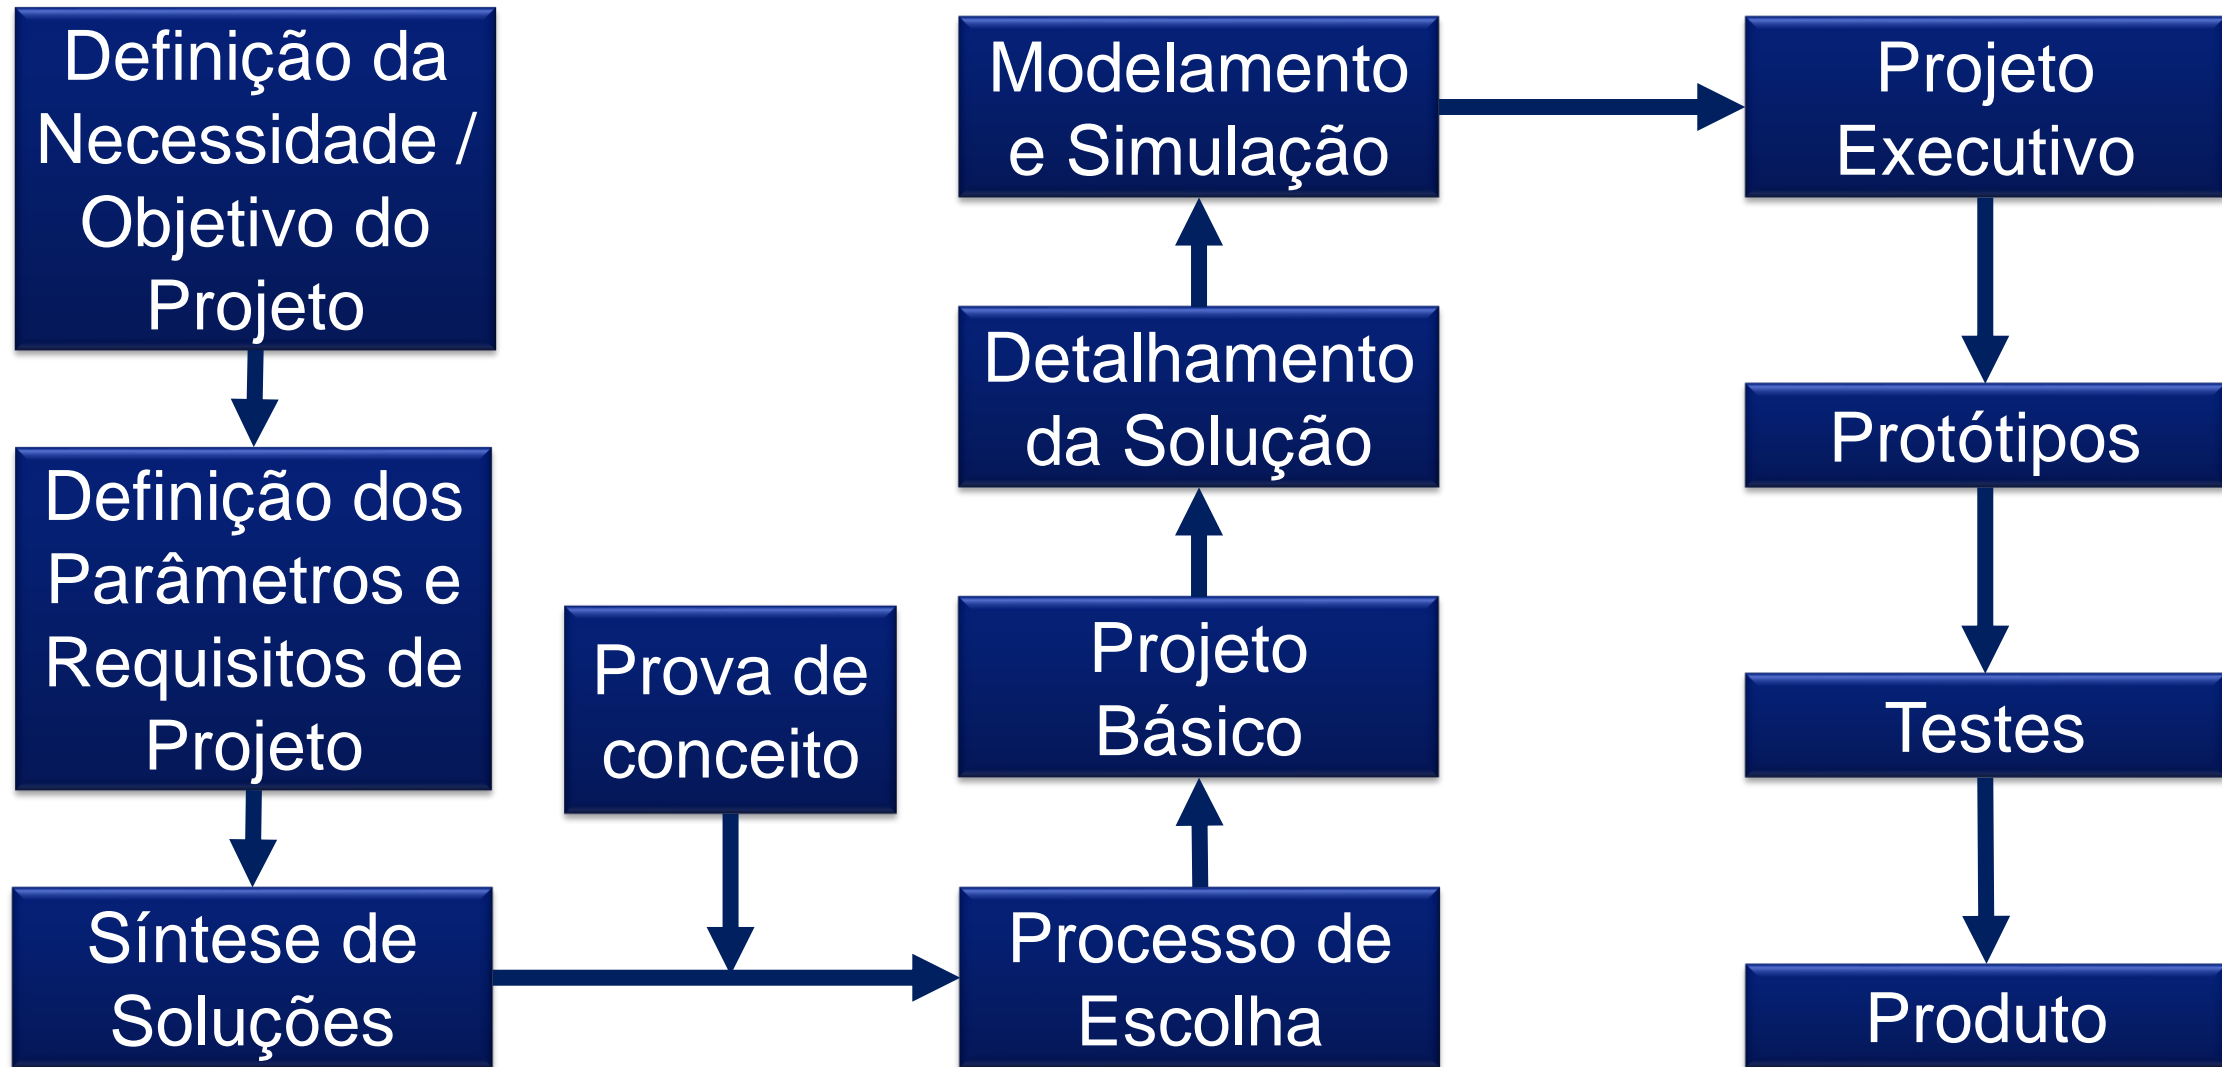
Definição da Necessidade / Objetivo do Projeto

Definição dos Parâmetros e Requisitos de Projeto

Síntese de Soluções

Prova de conceito

Processo de Escolha

Projeto Básico

Detalhamento da Solução

Modelamento e Simulação

Projeto Executivo

Protótipos

Testes

Produto